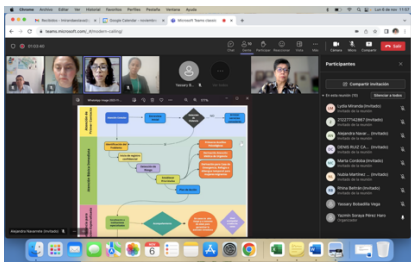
Chrome Archivo Editar Ver Historial Marcadores Perfiles Pestaña Ayuda

Lun 6 de nov 17:07

Bandeja - Universidad...

Google Calendar - Semana...

Microsoft Teams

teams.microsoft.com/_#/modern-calling/

01:00:46

Chat Personas Levantar Ver Notas Más Cámara Micro Compartir Salir

Yaxury B...

Participantes

Compartir invitación

En esta reunión (13) Silenciar a todos

Lydia Miranda (Invitado)

2122779288 (Invitado)

Alejandra Navar... (Invitado)

DENIS RUIZ CA... (Invitado)

María Cordoba (Invitado)

Nubia Martínez ... (Invitado)

Rhina Beltrán (Invitado)

Yaxury Bobadilla Vega

Yazmín Siroque Pérez Haro
Organizador

Alejandra Navarrete (Invitado)